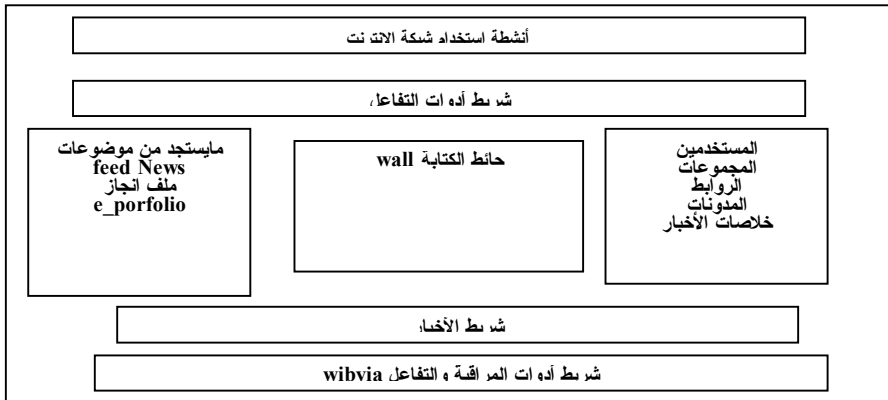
أنشطة استخدام شبكة الانترنت

شريط أدوات التفاعل

المستخدمين
المجموعات
الروابط
المدونات
خلاصات الأخبار

حائط الكتابة wall

مايستجد من موضوعات
feed News
ملف انجاز
e_porfolio

شريط الأخبار

شريط أدوات المراقبة والتفاعل wibvia